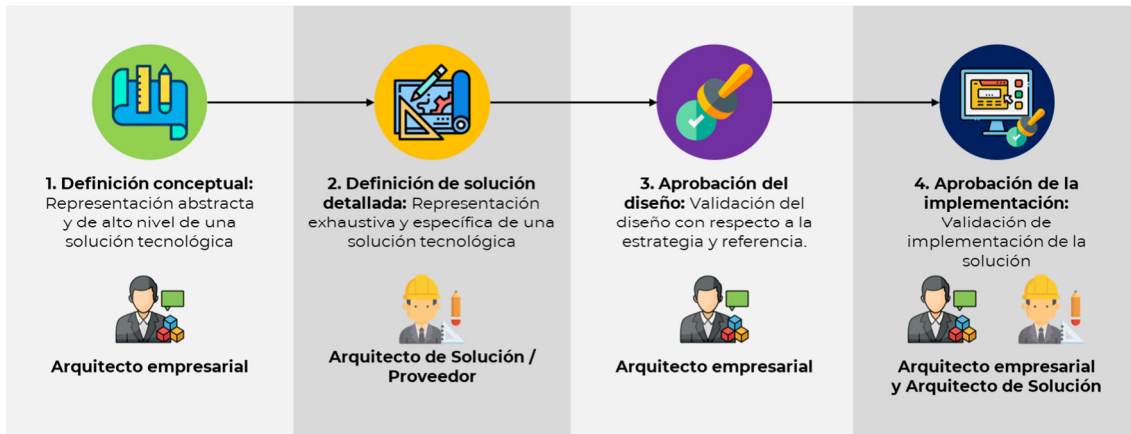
**1. Definición conceptual:** Representación abstracta y de alto nivel de una solución tecnológica

Arquitecto empresarial

**2. Definición de solución detallada:** Representación exhaustiva y específica de una solución tecnológica

Arquitecto de Solución / Proveedor

**3. Aprobación del diseño:** Validación del diseño con respecto a la estrategia y referencia.

Arquitecto empresarial

**4. Aprobación de la implementación:** Validación de implementación de la solución

Arquitecto empresarial y Arquitecto de Solución